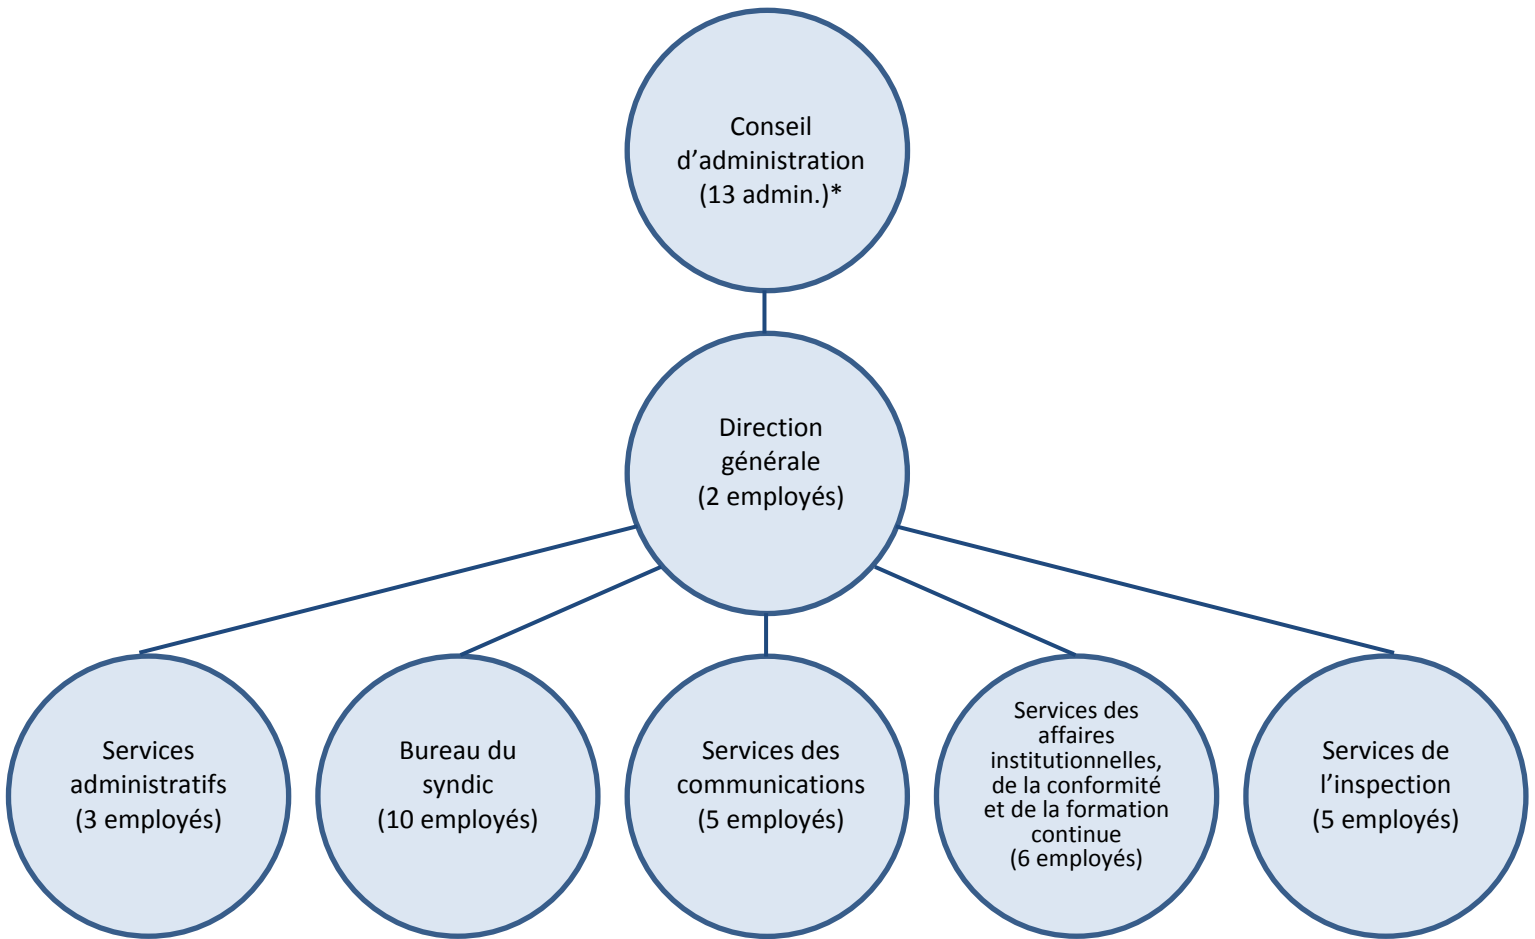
Conseil d’administration (13 admin.)*

Direction générale (2 employés)

Services administratifs (3 employés)

Bureau du syndic (10 employés)

Services des communications (5 employés)

Services des affaires institutionnelles, de la conformité et de la formation continue (6 employés)

Services de l’inspection (5 employés)